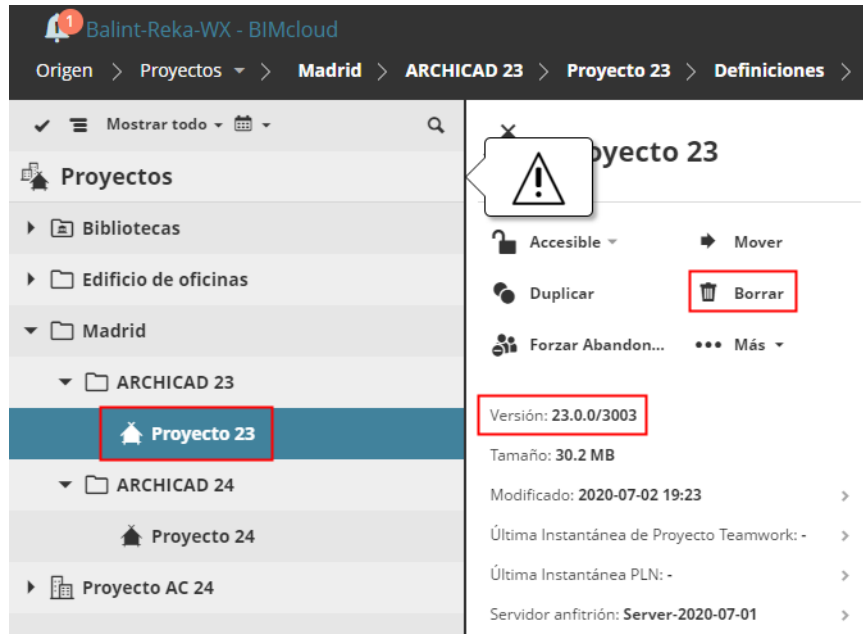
1 Balint-Reka-WX - BIMcloud

Origen > Proyectos > Madrid > ARCHICAD 23 > Proyecto 23 > Definiciones >

Mostrar todo

Proyectos

Bibliotecas

Edificio de oficinas

Madrid

ARCHICAD 23

Proyecto 23

ARCHICAD 24

Proyecto 24

Proyecto AC 24

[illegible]oyecto 23

Accesible

Mover

Duplicar

Borrar

Forzar Abandon...

Más

Versión: 23.0.0/3003

Tamaño: 30.2 MB

Modificado: 2020-07-02 19:23

Última Instantánea de Proyecto Teamwork: -

Última Instantánea PLN: -

Servidor anfitrión: Server-2020-07-01